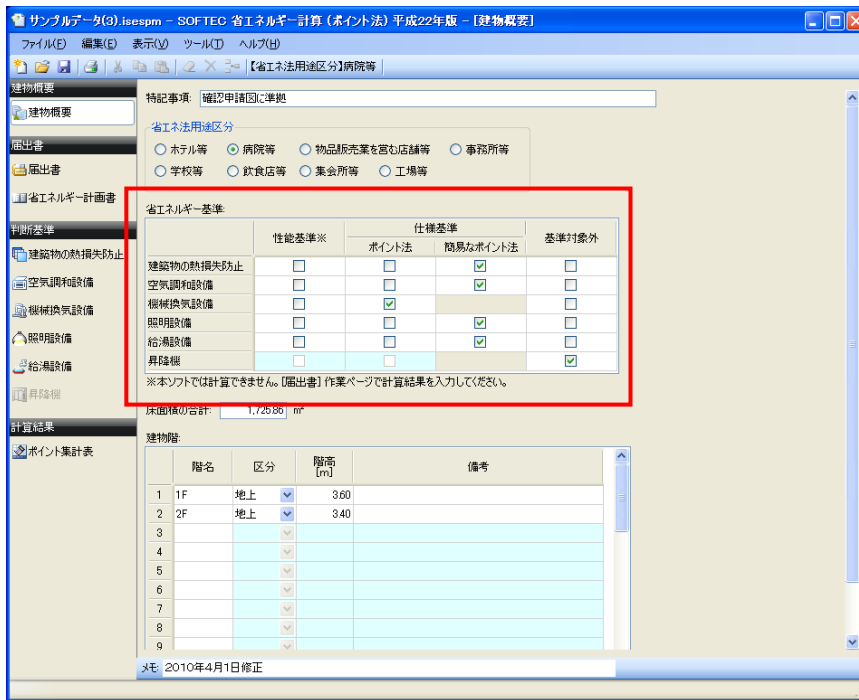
サンプルデータ(3).isespm - SOFTEC 省エネルギー計算（ポイント法）平成22年版 - [建物概要]

ファイル(F) 編集(E) 表示(V) ツール(T) ヘルプ(H)

【省エネ法用途区分】病院等

建物概要
建物概要
届出書
届出書
省エネルギー計画書
判断基準
建築物の熱損失防止
空気調和設備
機械換気設備
照明設備
給湯設備
昇降機
計算結果
ポイント集計表

特記事項: 確認申請図に準拠

省エネ法用途区分
○ ホテル等 ⊙ 病院等 ○ 物品販売業を営む店舗等 ○ 事務所等
○ 学校等 ○ 飲食店等 ○ 集会所等 ○ 工場等

省エネルギー基準:

| | 性能基準※ | 仕様基準 ポイント法 | 仕様基準 簡易なポイント法 | 基準対象外 |
|---|---|---|---|---|
| 建築物の熱損失防止 | ☐ | ☐ | ☑ | ☐ |
| 空気調和設備 | ☐ | ☐ | ☑ | ☐ |
| 機械換気設備 | ☐ | ☑ | | ☐ |
| 照明設備 | ☐ | ☐ | ☑ | ☐ |
| 給湯設備 | ☐ | ☐ | ☑ | ☐ |
| 昇降機 | ☐ | ☐ | | ☑ |

※本ソフトでは計算できません。[届出書] 作業ページで計算結果を入力してください。

床面積の合計: 1,725.86 m²

建物階:

| | 階名 | 区分 | 階高 [m] | 備考 |
|---|---|---|---|---|
| 1 | 1F | 地上 | 3.60 | |
| 2 | 2F | 地上 | 3.40 | |
| 3 | | | | |
| 4 | | | | |
| 5 | | | | |
| 6 | | | | |
| 7 | | | | |
| 8 | | | | |
| 9 | | | | |

メモ: 2010年4月1日修正